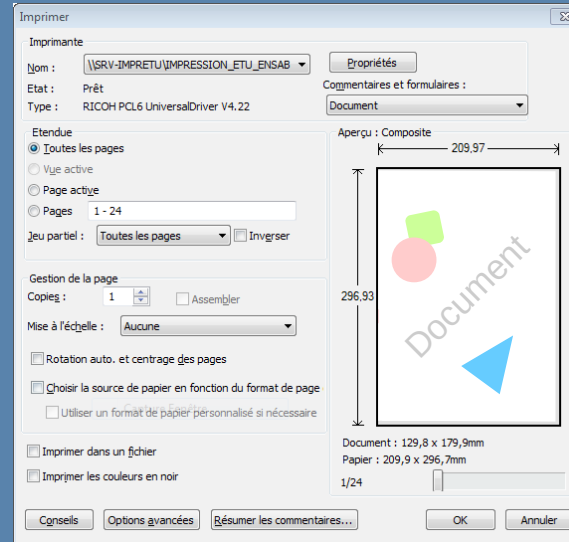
Imprimer

Imprimante

Nom : \\SRV-IMPRETU\IMPRESSION_ETU_ENSAB

Propriétés

Etat : Prêt

Type : RICOH PCL6 UniversalDriver V4.22

Commentaires et formulaires :

Document

Etendue

Toutes les pages

Vue active

Page active

Pages 1 - 24

Jeu partiel : Toutes les pages

Inverser

Gestion de la page

Copies : 1

Assembler

Mise à l'échelle : Aucune

Rotation auto. et centrage des pages

Choisir la source de papier en fonction du format de page

Utiliser un format de papier personnalisé si nécessaire

Imprimer dans un fichier

Imprimer les couleurs en noir

Aperçu : Composite

209,97

296,93

Document

Document : 129,8 x 179,9mm

Papier : 209,9 x 296,7mm

1/24

Conseils

Options avancées

Résumer les commentaires...

OK

Annuler